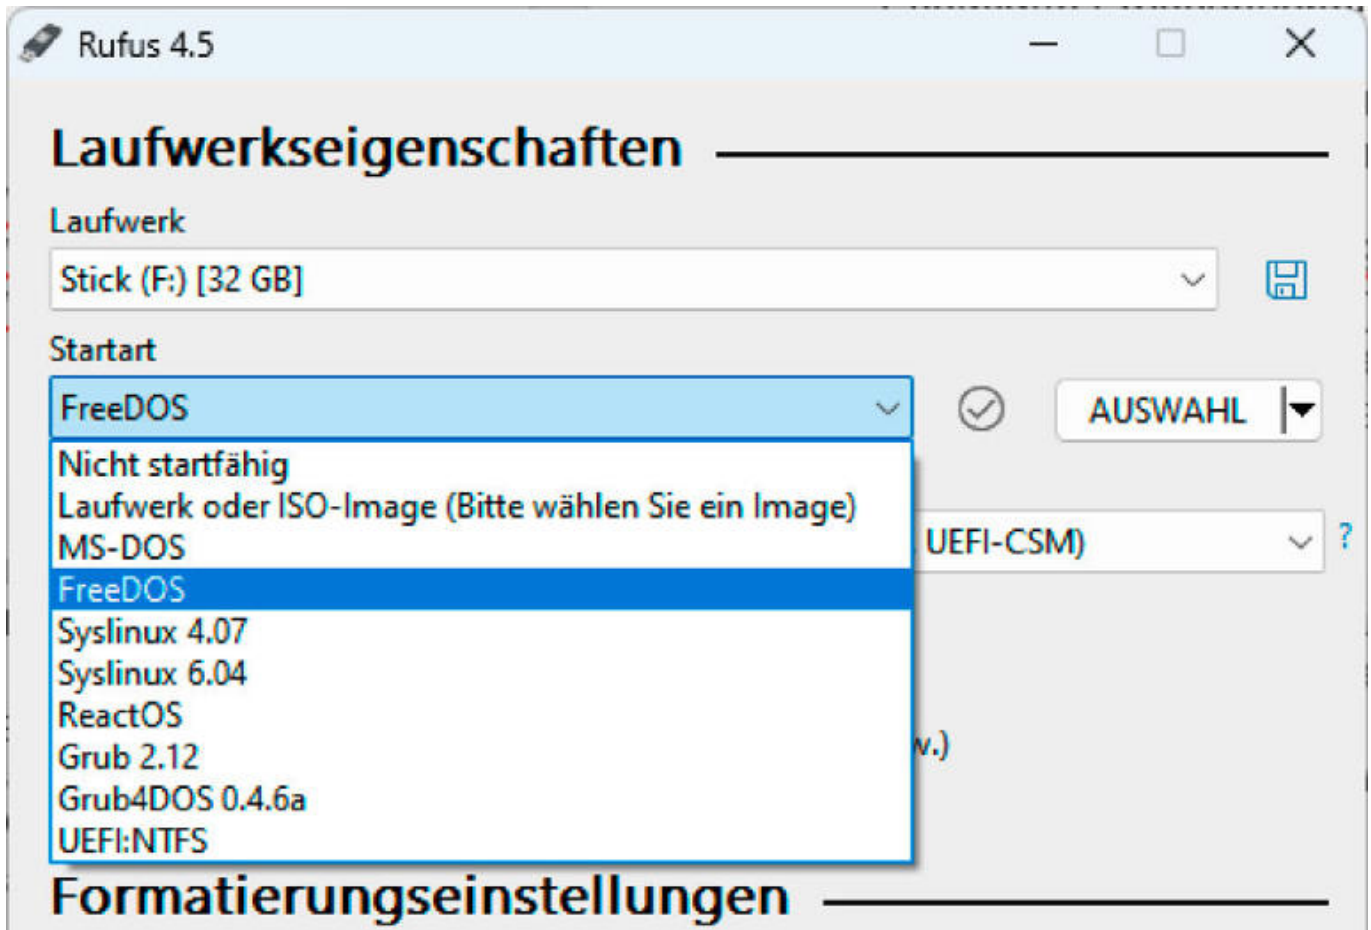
Rufus 4.5

Laufwerkseigenschaften

Laufwerk

Stick (F:) [32 GB]

Startart

FreeDOS

AUSWAHL

Nicht startfähig
Laufwerk oder ISO-Image (Bitte wählen Sie ein Image)
MS-DOS
FreeDOS
Syslinux 4.07
Syslinux 6.04
ReactOS
Grub 2.12
Grub4DOS 0.4.6a
UEFI:NTFS

UEFI-CSM)

?

v.)

Formatierungseinstellungen